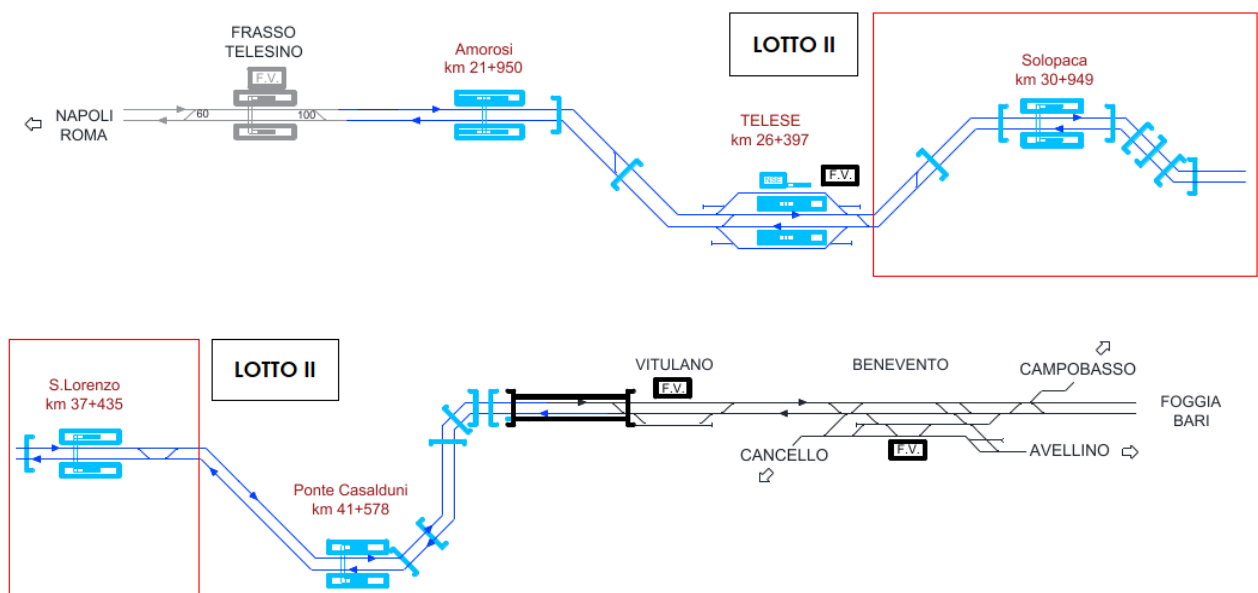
FRASSO TELESINO

F.V.

NAPOLI ROMA

60

100

Amorosi km 21+950

LOTTO II

TELESE km 26+397

F.V.

Solopaca km 30+949

LOTTO II

S.Lorenzo km 37+435

Ponte Casalduni km 41+578

VITULANO

F.V.

BENEVENTO

CAMPOBASSO

FOGGIA BARI

CANCELLO

F.V.

AVELLINO